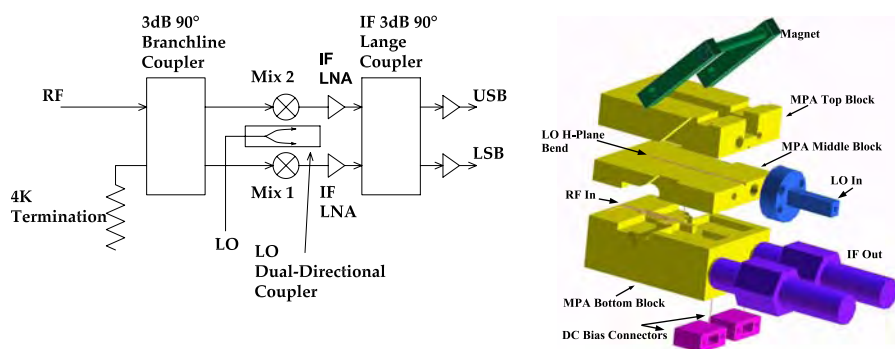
3dB 90° Branchline Coupler

IF 3dB 90° Lange Coupler

Mix 2

IF LNA

RF

USB

LSB

4K Termination

Mix 1

IF LNA

LO

LO Dual-Directional Coupler

Magnet

MPA Top Block

LO H-Plane Bend

MPA Middle Block

LO In

RF In

IF Out

MPA Bottom Block

DC Bias Connectors